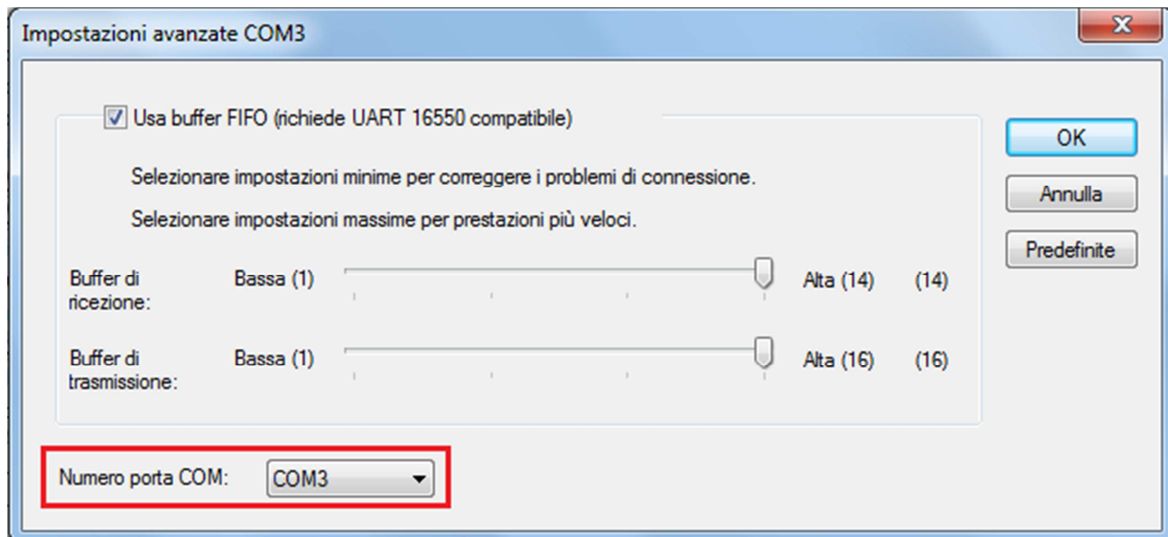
Impostazioni avanzate COM3

X

Usa buffer FIFO (richiede UART 16550 compatibile)

Selezionare impostazioni minime per correggere i problemi di connessione.

Selezionare impostazioni massime per prestazioni più veloci.

Buffer di ricezione: Bassa (1) Alta (14) (14)

Buffer di trasmissione: Bassa (1) Alta (16) (16)

Numero porta COM: COM3

OK

Annulla

Predefinite